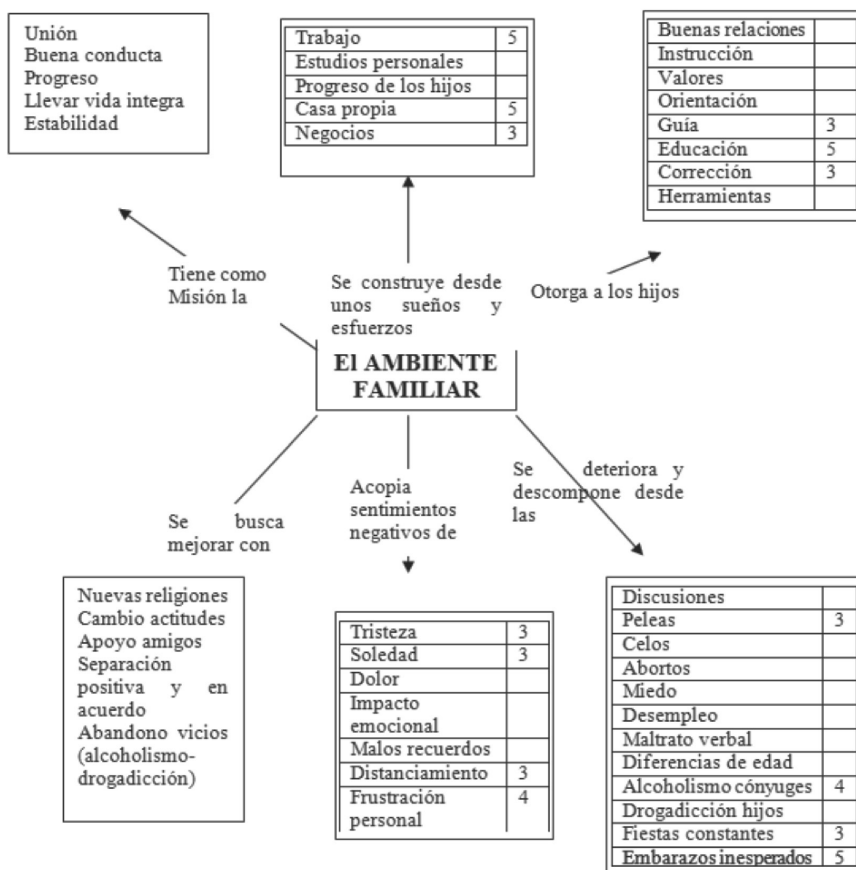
Unión
Buena conducta
Progreso
Llevar vida integra
Estabilidad

| Trabajo | 5 |
|---|---|
| Estudios personales | |
| Progreso de los hijos | |
| Casa propia | 5 |
| Negocios | 3 |

| Buenas relaciones | |
|---|---|
| Instrucción | |
| Valores | |
| Orientación | |
| Guía | 3 |
| Educación | 5 |
| Corrección | 3 |
| Herramientas | |

Tiene como Misión la

Se construye desde unos sueños y esfuerzos

Otorga a los hijos

El AMBIENTE FAMILIAR

Se busca mejorar con

Acopia sentimientos negativos de

Se deteriora y descompone desde las

Nuevas religiones
Cambio actitudes
Apoyo amigos
Separación positiva y en acuerdo
Abandono vicios (alcoholismo-drogadicción)

| Tristeza | 3 |
|---|---|
| Soledad | 3 |
| Dolor | |
| Impacto emocional | |
| Malos recuerdos | |
| Distanciamiento | 3 |
| Frustración personal | 4 |

| Discusiones | |
|---|---|
| Peleas | 3 |
| Celos | |
| Abortos | |
| Miedo | |
| Desempleo | |
| Maltrato verbal | |
| Diferencias de edad | |
| Alcoholismo cónyuges | 4 |
| Drogadicción hijos | |
| Fiestas constantes | 3 |
| Embarazos inesperados | 5 |